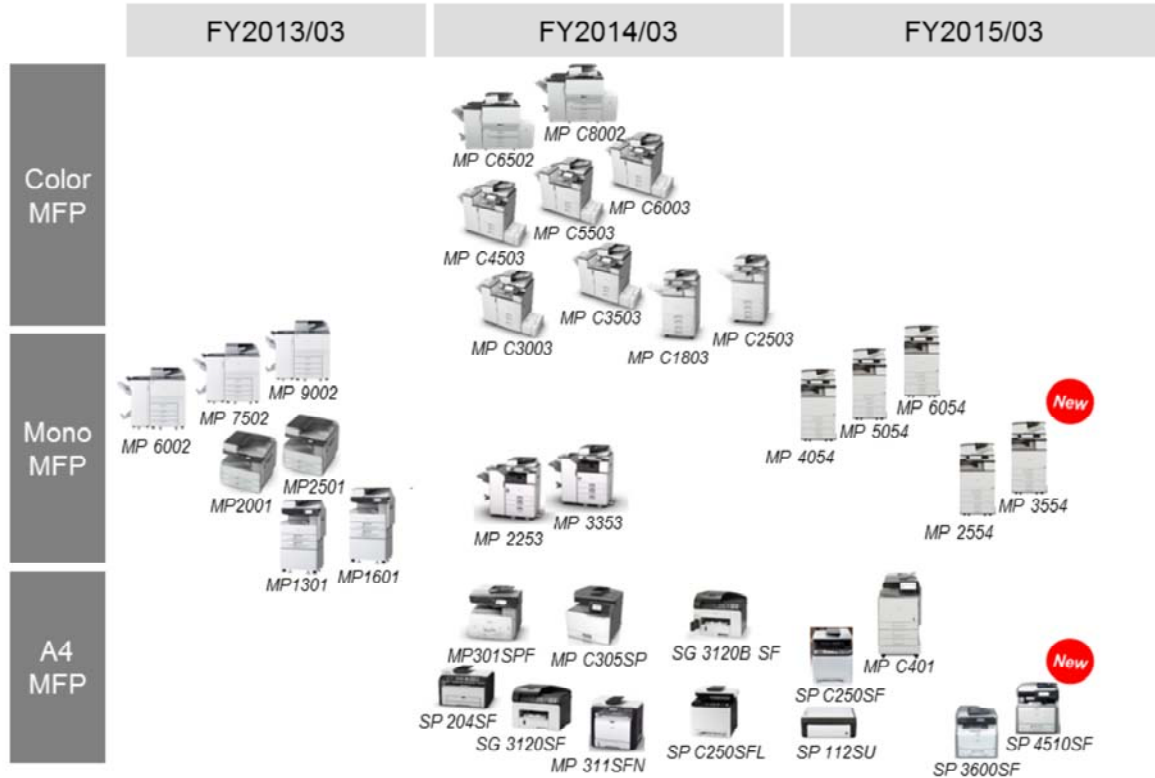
FY2013/03

FY2014/03

FY2015/03

Color MFP

Mono MFP

A4 MFP

MP C6502
MP C8002
MP C6003
MP C5503
MP C4503
MP C3503
MP C3003
MP C1803
MP C2503

MP 6002
MP 7502
MP 9002
MP2001
MP2501
MP1301
MP1601

MP 2253
MP 3353

MP 4054
MP 5054
MP 6054
New
MP 2554
MP 3554

MP301SPF
MP C305SP
SG 3120B SF
SP 204SF
SG 3120SF
MP 311SFN
SP C250SFL

SP C250SF
MP C401
SP 112SU
New
SP 3600SF
SP 4510SF